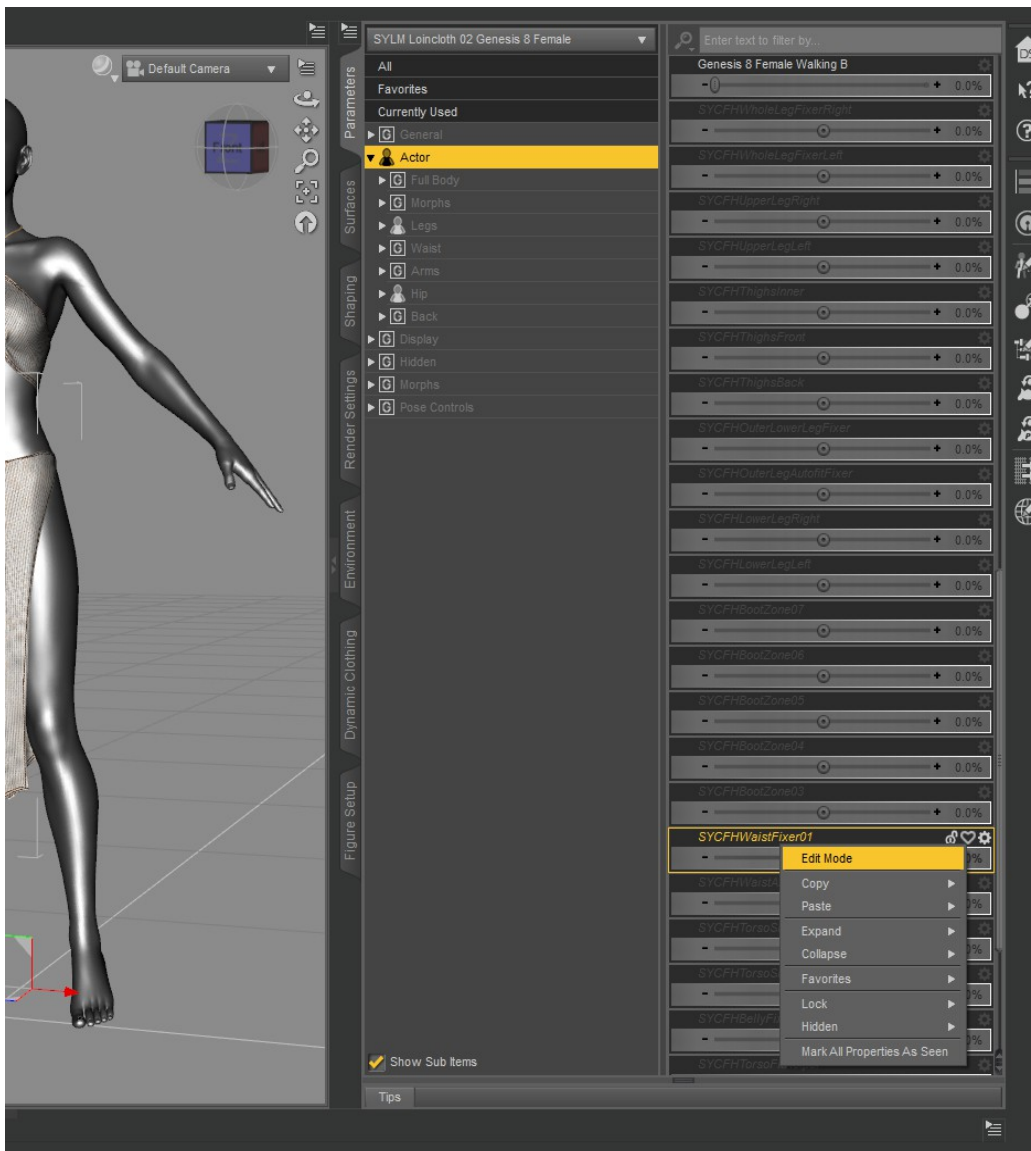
Default Camera

Front

Parameters
Surfaces
Shaping
Render Settings
Environment
Dynamic Clothing
Figure Setup

SYLM Loincloth 02 Genesis 8 Female

All
Favorites
Currently Used
General
Actor
Full Body
Morphs
Legs
Waist
Arms
Hip
Back
Display
Hidden
Morphs
Pose Controls

Show Sub Items

Tips

Enter text to filter by...

Genesis 8 Female Walking B
- + 0.0%
SYCFHWholeLegFixerRight
- + 0.0%
SYCFHWholeLegFixerLeft
- + 0.0%
SYCFHUpperLegRight
- + 0.0%
SYCFHUpperLegLeft
- + 0.0%
SYCFHThighsInner
- + 0.0%
SYCFHThighsFront
- + 0.0%
SYCFHThighsBack
- + 0.0%
SYCFHOuterLowerLegFixer
- + 0.0%
SYCFHOuterLegAutofitFixer
- + 0.0%
SYCFHLowerLegRight
- + 0.0%
SYCFHLowerLegLeft
- + 0.0%
SYCFHBootZone07
- + 0.0%
SYCFHBootZone06
- + 0.0%
SYCFHBootZone05
- + 0.0%
SYCFHBootZone04
- + 0.0%
SYCFHBootZone03
- + 0.0%
SYCFHWaistFixer01
- 0%
SYCFHWaist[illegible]
- 0%
SYCFHTorso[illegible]
- 0%
SYCFHTorso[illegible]
- 0%
SYCFHBelly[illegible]
- 0%
SYCFHTorso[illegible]

Edit Mode
Copy
Paste
Expand
Collapse
Favorites
Lock
Hidden
Mark All Properties As Seen